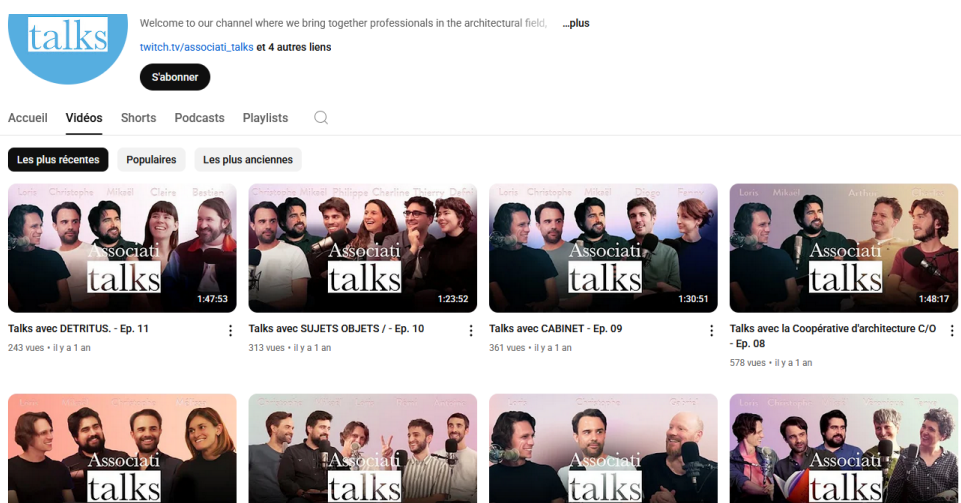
talks

Welcome to our channel where we bring together professionals in the architectural field, ...plus

twitch.tv/associati_talks et 4 autres liens

S'abonner

Accueil Vidéos Shorts Podcasts Playlists

Les plus récentes Populaires Les plus anciennes

Loris Christophe Mikaël Claire Bastien
Associati talks
1:47:53
Talks avec DETRITUS. - Ep. 11
243 vues • il y a 1 an

Christophe Mikaël Philippe Charline Thierry Dafni
Associati talks
1:23:52
Talks avec SUJETS OBJETS / - Ep. 10
313 vues • il y a 1 an

Loris Christophe Mikaël Diogo Fanny
Associati talks
1:30:51
Talks avec CABINET - Ep. 09
361 vues • il y a 1 an

Loris Mikaël Arthur Charles
Associati talks
1:48:17
Talks avec la Coopérative d'architecture C/O - Ep. 08
578 vues • il y a 1 an

Associati talks

Associati talks

Associati talks

Associati talks